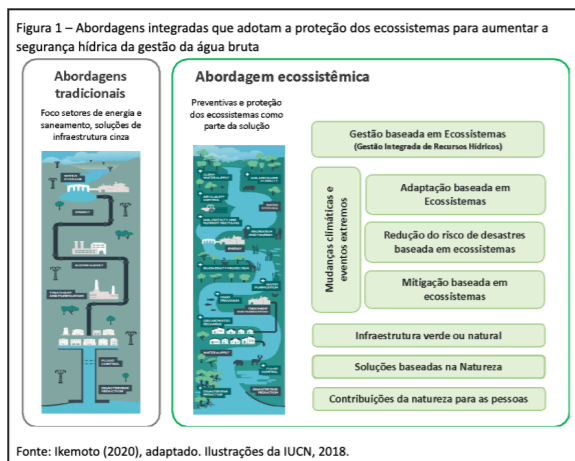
Figura 1 – Abordagens integradas que adotam a proteção dos ecossistemas para aumentar a segurança hídrica da gestão da água bruta

Abordagens tradicionais

Foco setores de energia e saneamento, soluções de infraestrutura cinza

Abordagem ecossistêmica

Preventivas e proteção dos ecossistemas como parte da solução

Gestão baseada em Ecossistemas
(Gestão Integrada de Recursos Hídricos)

Mudanças climáticas e eventos extremos

Adaptação baseada em Ecossistemas

Redução do risco de desastres baseada em ecossistemas

Mitigação baseada em ecossistemas

Infraestrutura verde ou natural

Soluções baseadas na Natureza

Contribuições da natureza para as pessoas

Fonte: Ikemoto (2020), adaptado. Ilustrações da IUCN, 2018.